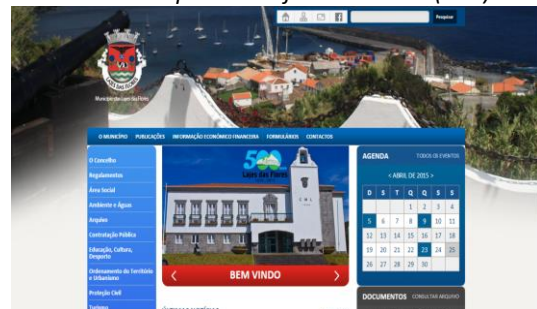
Pesquisar

Município das Lajes das Flores

O MUNICÍPIO PUBLICAÇÕES INFORMAÇÃO ECONÓMICO FINANCEIRA FORMULÁRIOS CONTACTOS

O Concelho
Regulamentos
Área Social
Ambiente e Águas
Arquivo
Contratação Pública
Educação, Cultura, Desporto
Ordenamento do Território e Urbanismo
Proteção Civil
Turismo

500 Lajes das Flores

BEM VINDO

AGENDA TODOS OS EVENTOS

< ABRIL DE 2015 >

| D | S | T | Q | Q | S | S |
|---|---|---|---|---|---|---|
| | | | 1 | 2 | 3 | 4 |
| 5 | 6 | 7 | 8 | 9 | 10 | 11 |
| 12 | 13 | 14 | 15 | 16 | 17 | 18 |
| 19 | 20 | 21 | 22 | 23 | 24 | 25 |
| 26 | 27 | 28 | 29 | 30 | | |

DOCUMENTOS CONSULTAR ARQUIVO